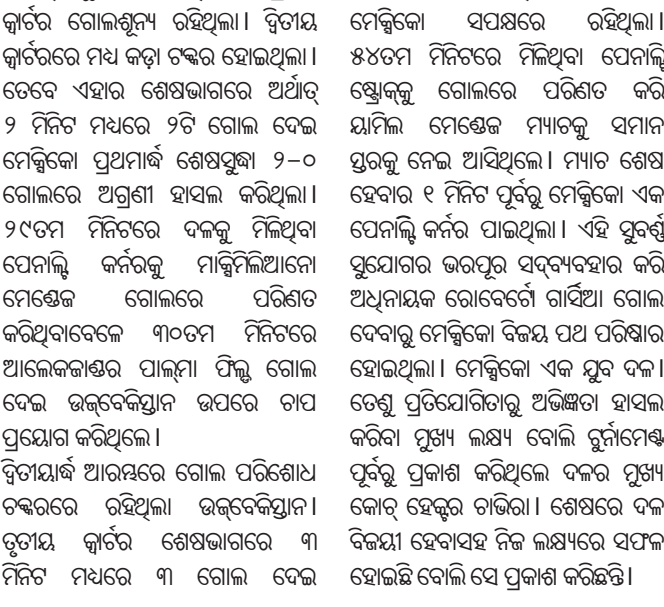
କ୍ୱାର୍ଟର ଗୋଲଶୂନ୍ୟ ରହିଥିଲା। ଦ୍ୱିତୀୟ କ୍ୱାର୍ଟରରେ ମଧ୍ୟ କଡ଼ା ଟକ୍କର ହୋଇଥିଲା। ତେବେ ଏହାର ଶେଷଭାଗରେ ଅର୍ଥାତ୍ ୨ ମିନିଟ ମଧ୍ୟରେ ୨ଟି ଗୋଲ ଦେଇ ମେକ୍ସିକୋ ପ୍ରଥମାର୍ଦ୍ଧ ଶେଷସୁଦ୍ଧା ୨-୦ ଗୋଲରେ ଅଗ୍ରଣୀ ହାସଲ କରିଥିଲା। ୨୯ତମ ମିନିଟରେ ଦଳକୁ ମିଳିଥିବା ପେନାଲ୍ଟି କର୍ନରକୁ ମାକ୍ସିମିଲିଆନୋ ମେଣ୍ଡେଜ ଗୋଲରେ ପରିଣତ କରିଥିବାବେଳେ ୩୦ତମ ମିନିଟରେ ଆଲେକଜାଣ୍ଡର ପାଲ୍ମା ଫିଲ୍ଡ ଗୋଲ ଦେଇ ଉଜ୍‌ବେକିସ୍ତାନ ଉପରେ ଚାପ ପ୍ରୟୋଗ କରିଥିଲେ।

ଦ୍ୱିତୀୟାର୍ଦ୍ଧ ଆରମ୍ଭରେ ଗୋଲ ପରିଶୋଧ ଚକ୍କରରେ ରହିଥିଲା ଉଜ୍‌ବେକିସ୍ତାନ। ତୃତୀୟ କ୍ୱାର୍ଟର ଶେଷଭାଗରେ ୩ ମିନିଟ ମଧ୍ୟରେ ୩ ଗୋଲ ଦେଇ ମେକ୍ସିକୋ ସପକ୍ଷରେ ରହିଥିଲା। ୫୪ତମ ମିନିଟରେ ମିଳିଥିବା ପେନାଲ୍ଟି ଷ୍ଟ୍ରୋକକୁ ଗୋଲରେ ପରିଣତ କରି ୟାମିଲ ମେଣ୍ଡେଜ ମ୍ୟାଚକୁ ସମାନ ସ୍ତରକୁ ନେଇ ଆସିଥିଲେ। ମ୍ୟାଚ ଶେଷ ହେବାର ୧ ମିନିଟ ପୂର୍ବରୁ ମେକ୍ସିକୋ ଏକ ପେନାଲ୍ଟି କର୍ନର ପାଇଥିଲା। ଏହି ସୁବର୍ଣ୍ଣ ସୁଯୋଗର ଭରପୂର ସଦ୍‌ବ୍ୟବହାର କରି ଅଧିନାୟକ ରୋବେର୍ଟୋ ଗାର୍ସିଆ ଗୋଲ ଦେବାରୁ ମେକ୍ସିକୋ ବିଜୟ ପଥ ପରିଷ୍କାର ହୋଇଥିଲା। ମେକ୍ସିକୋ ଏକ ଯୁବ ଦଳ। ତେଣୁ ପ୍ରତିଯୋଗିତାରୁ ଅଭିଜ୍ଞତା ହାସଲ କରିବା ମୁଖ୍ୟ ଲକ୍ଷ୍ୟ ବୋଲି ଟୁର୍ନାମେଣ୍ଟ ପୂର୍ବରୁ ପ୍ରକାଶ କରିଥିଲେ ଦଳର ମୁଖ୍ୟ କୋଚ୍ ହେକ୍ଟର ଟାଭିରା। ଶେଷରେ ଦଳ ବିଜୟୀ ହେବାସହ ନିଜ ଲକ୍ଷ୍ୟରେ ସଫଳ ହୋଇଛି ବୋଲି ସେ ପ୍ରକାଶ କରିଛନ୍ତି।